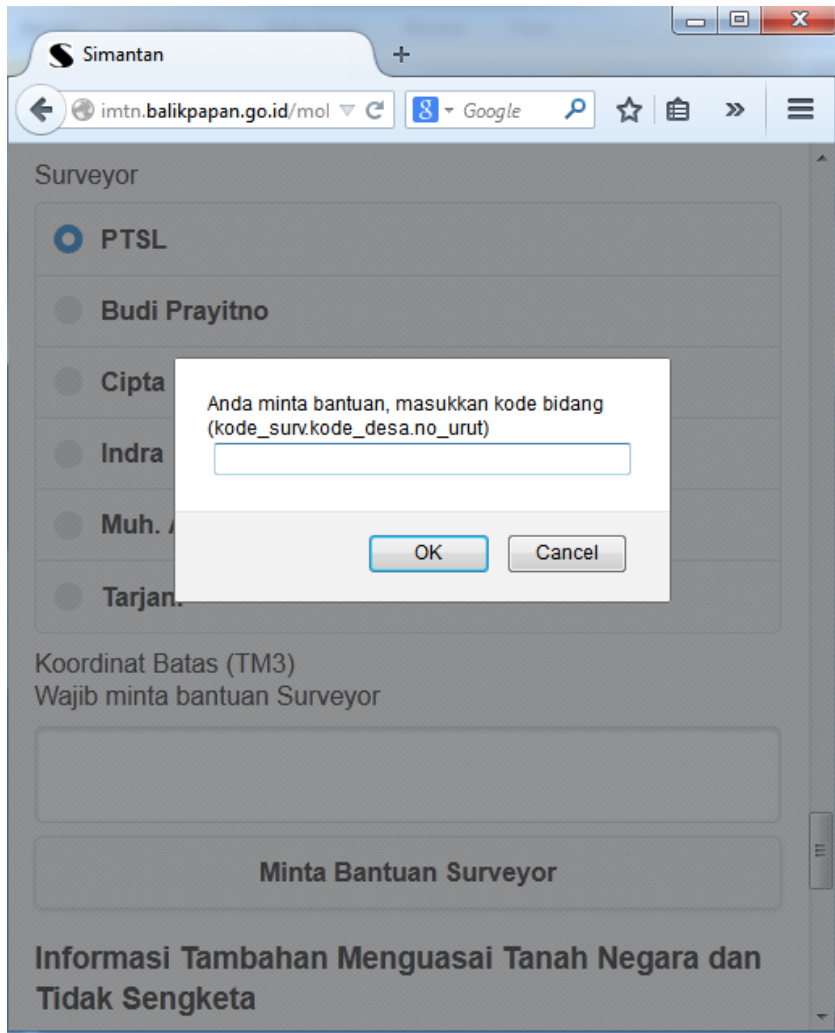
Simantan

imtn.balikpapan.go.id/mol

Google

Surveyor

PTSL

Budi Prayitno

Cipta

Indra

Muh. A

Tarjan

Anda minta bantuan, masukkan kode bidang (kode_surv.kode_desa.no_urut)

OK

Cancel

Koordinat Batas (TM3)
Wajib minta bantuan Surveyor

Minta Bantuan Surveyor

Informasi Tambahan Menguasai Tanah Negara dan Tidak Sengketa